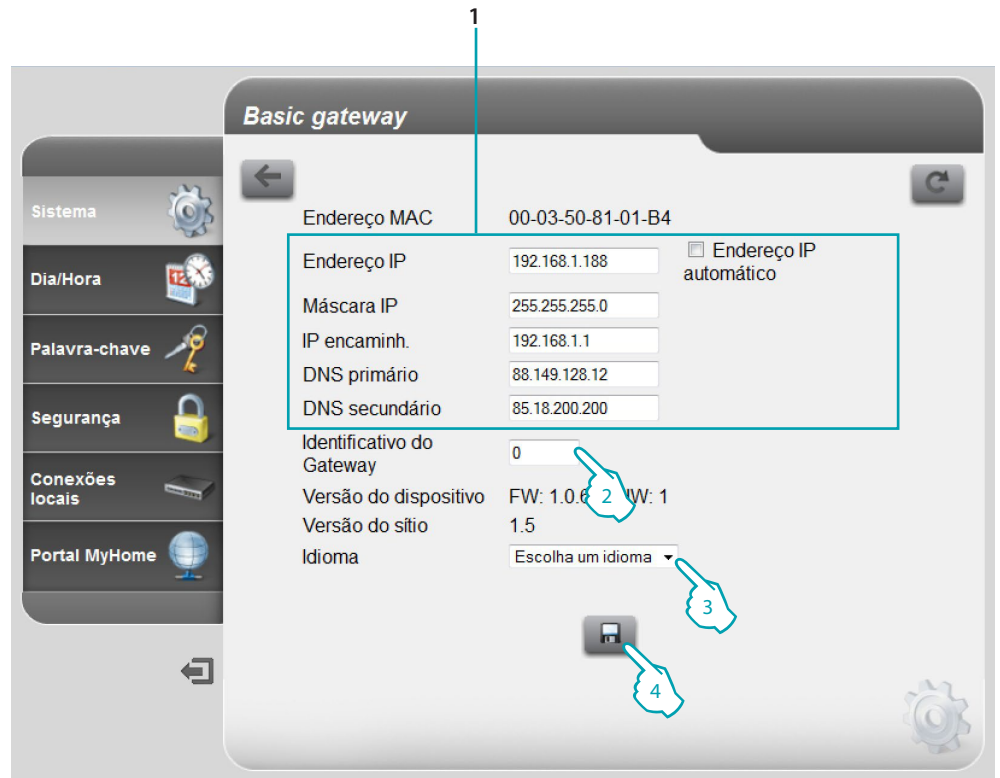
1

Basic gateway

Sistema

Dia/Hora

Palavra-chave

Segurança

Conexões locais

Portal MyHome

| | |
|---|---|
| Endereço MAC | 00-03-50-81-01-B4 |
| Endereço IP | 192.168.1.188 |
| Máscara IP | 255.255.255.0 |
| IP encaminh. | 192.168.1.1 |
| DNS primário | 88.149.128.12 |
| DNS secundário | 85.18.200.200 |
| Identificativo do Gateway | 0 |
| Versão do dispositivo | FW: 1.0.6 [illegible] HW: 1 |
| Versão do sítio | 1.5 |
| Idioma | Escolha um idioma |

Endereço IP automático

2

3

4